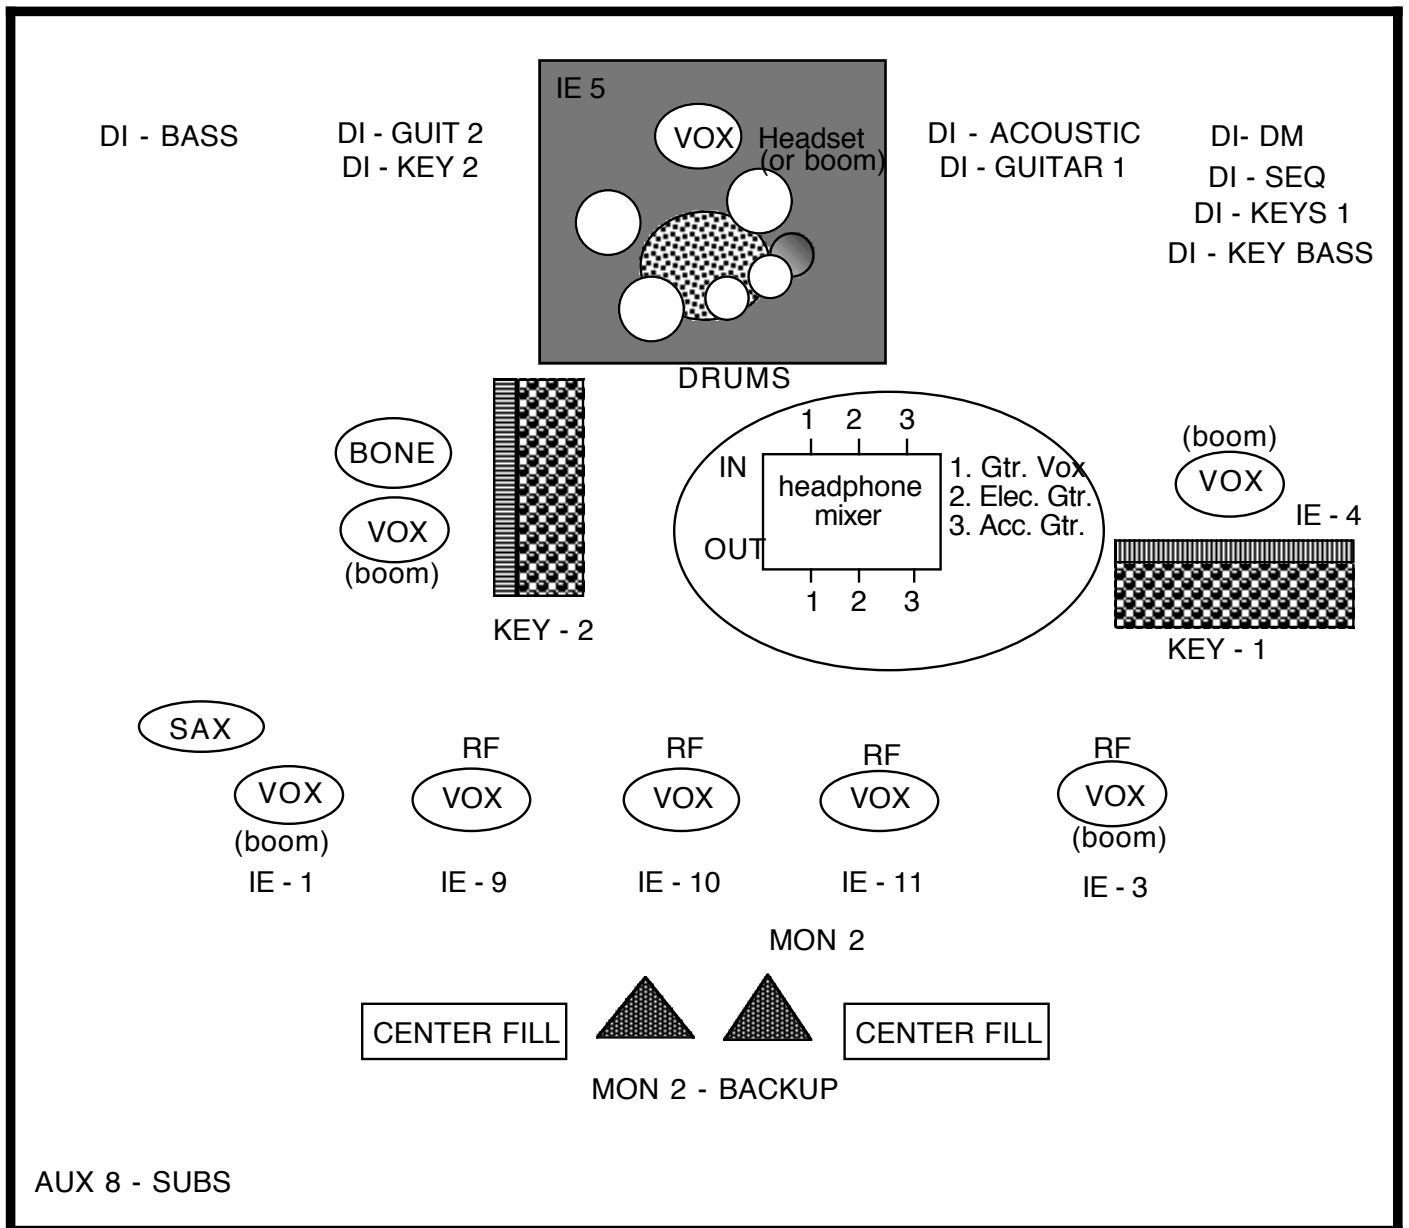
DI - BASS

DI - GUIT 2
DI - KEY 2

IE 5

VOX

Headset
(or boom)

DRUMS

DI - ACOUSTIC
DI - GUITAR 1

DI- DM
DI - SEQ
DI - KEYS 1
DI - KEY BASS

BONE

VOX
(boom)

KEY - 2

1 2 3
IN
headphone mixer
OUT
1 2 3

1. Gtr. Vox
2. Elec. Gtr.
3. Acc. Gtr.

(boom)
VOX
IE - 4

KEY - 1

SAX

VOX
(boom)
IE - 1

RF
VOX
IE - 9

RF
VOX
IE - 10

RF
VOX
IE - 11

RF
VOX
(boom)
IE - 3

MON 2

CENTER FILL

CENTER FILL

MON 2 - BACKUP

AUX 8 - SUBS